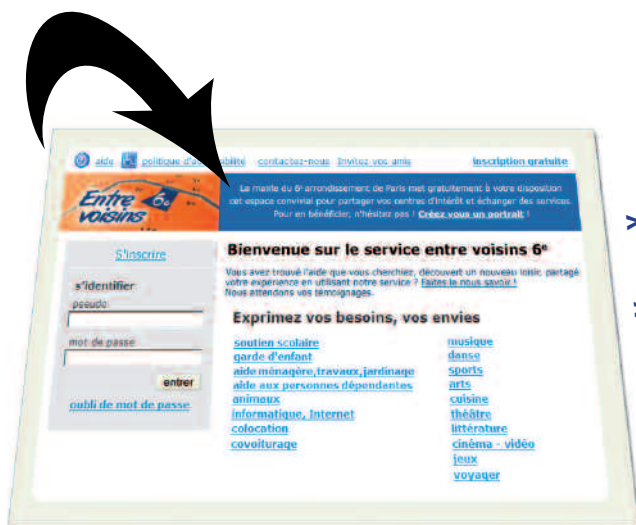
aide | politique d'a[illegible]bilité | contactez-nous | Invitez vos amis | inscription gratuite

Entre voisins 6e

La mairie du 6e arrondissement de Paris met gratuitement à votre disposition cet espace convivial pour partager vos centres d'intérêt et échanger des services. Pour en bénéficier, n'hésitez pas ! Créez vous un portrait !

S'inscrire

s'identifier
pseudo
mot de passe
entrer
oubli de mot de passe

Bienvenue sur le service entre voisins 6e

Vous avez trouvé l'aide que vous cherchiez, découvert un nouveau loisir, partagé votre expérience en utilisant notre service ? Faites le nous savoir ! Nous attendons vos témoignages.

Exprimez vos besoins, vos envies

soutien scolaire
garde d'enfant
aide ménagère,travaux,jardinage
aide aux personnes dépendantes
animaux
informatique, Internet
colocation
covoiturage

musique
danse
sports
arts
cuisine
théâtre
littérature
cinéma - vidéo
jeux
voyager